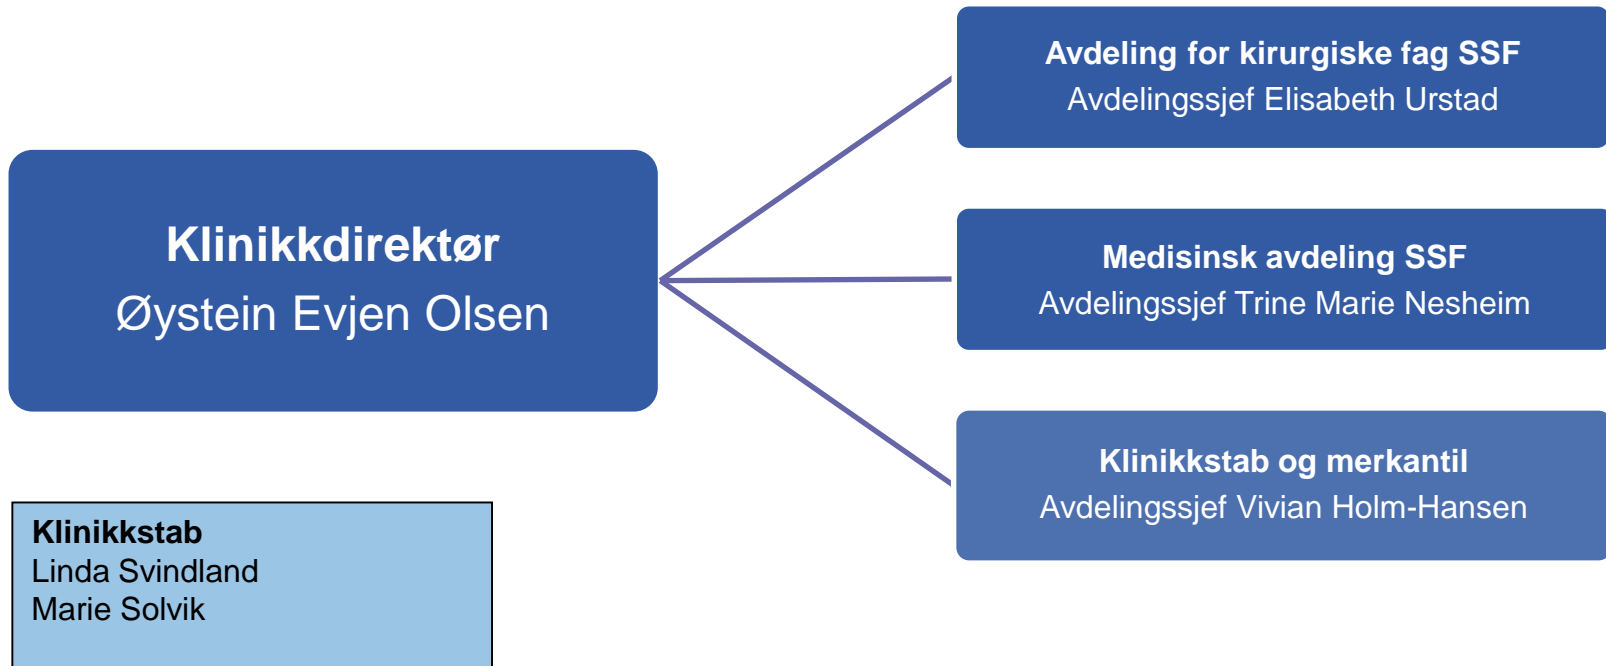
Klinikkdirektør
Øystein Evjen Olsen

Avdeling for kirurgiske fag SSF
Avdelingssjef Elisabeth Urstad

Medisinsk avdeling SSF
Avdelingssjef Trine Marie Nesheim

Klinikkstab og merkantil
Avdelingssjef Vivian Holm-Hansen

Klinikkstab
Linda Svindland
Marie Solvik